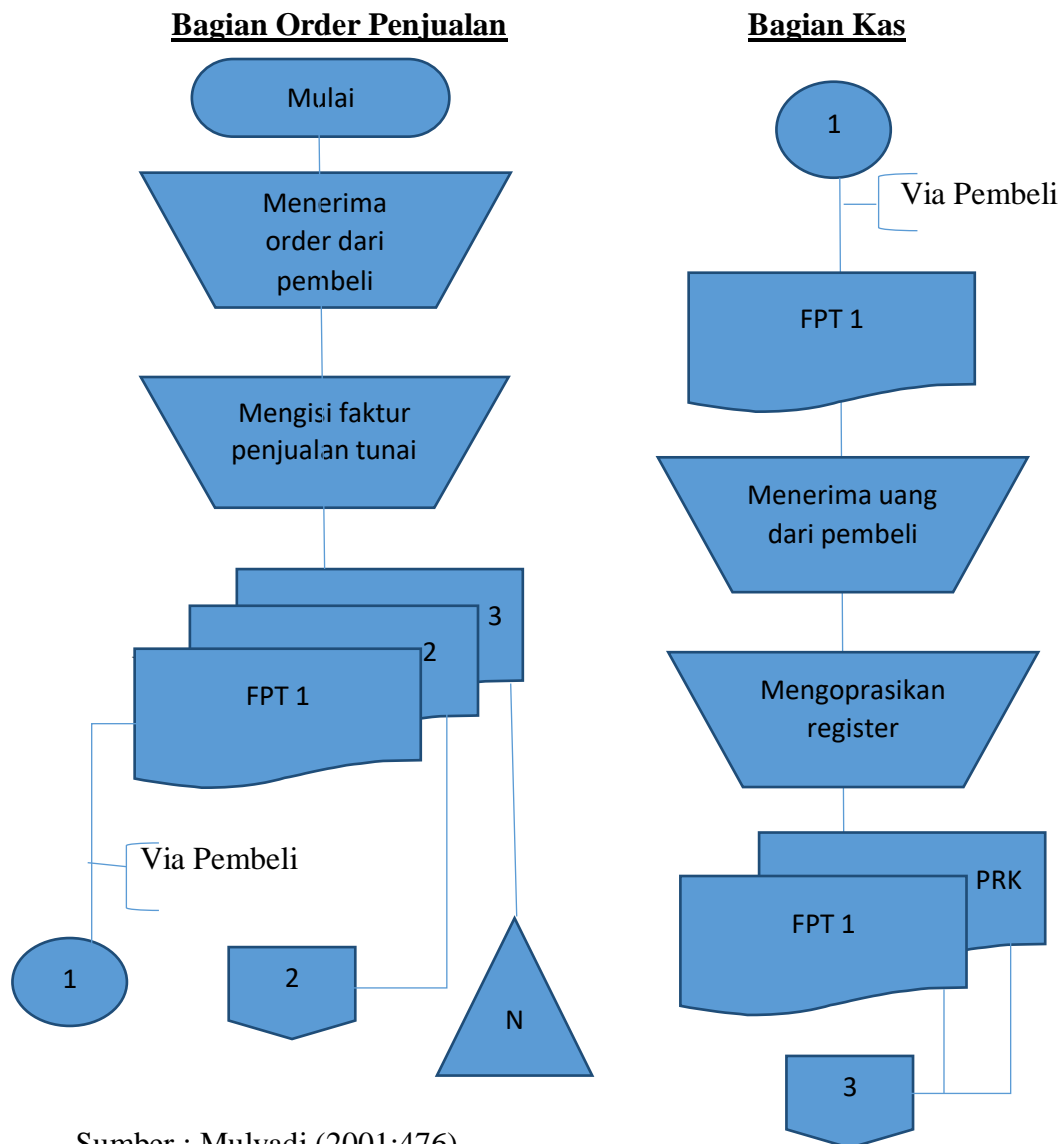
Bagian Order Penjualan

Mulai

Menerima order dari pembeli

Mengisi faktur penjualan tunai

3

2

FPT 1

Via Pembeli

1

2

N

Bagian Kas

1

Via Pembeli

FPT 1

Menerima uang dari pembeli

Mengoprasikan register

PRK

FPT 1

3

Sumber : Mulyadi (2001:476)